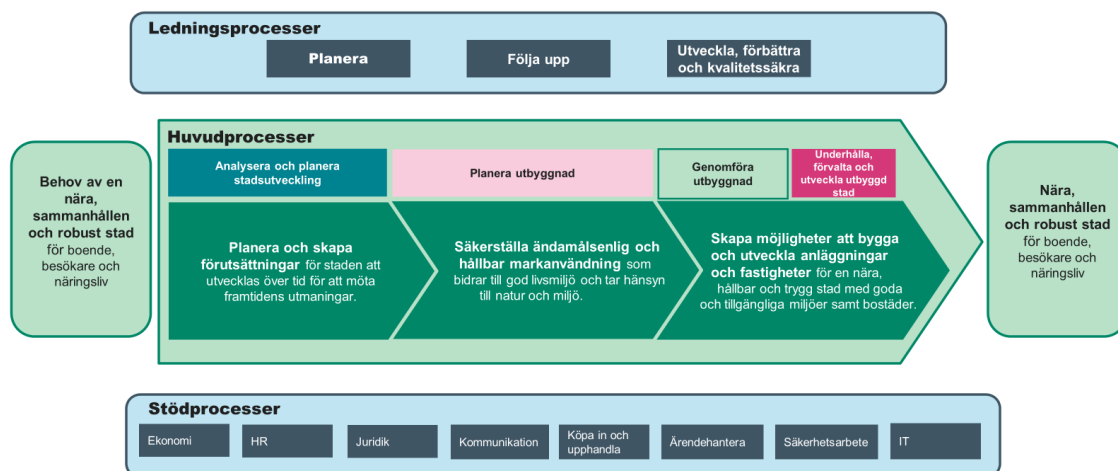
Ledningsprocesser

Planera

Följa upp

Utveckla, förbättra och kvalitetssäkra

Huvudprocesser

Behov av en nära, sammanhållen och robust stad för boende, besökare och näringsliv

Analysera och planera stadsutveckling

Planera utbyggnad

Genomföra utbyggnad

Underhålla, förvalta och utveckla utbyggd stad

Planera och skapa förutsättningar för staden att utvecklas över tid för att möta framtidens utmaningar.

Säkerställa ändamålsenlig och hållbar markanvändning som bidrar till god livsmiljö och tar hänsyn till natur och miljö.

Skapa möjligheter att bygga och utveckla anläggningar och fastigheter för en nära, hållbar och trygg stad med goda och tillgängliga miljöer samt bostäder.

Nära, sammanhållen och robust stad för boende, besökare och näringsliv

Stödprocesser

Ekonomi

HR

Juridik

Kommunikation

Köpa in och upphandla

Ärendehantera

Säkerhetsarbete

IT